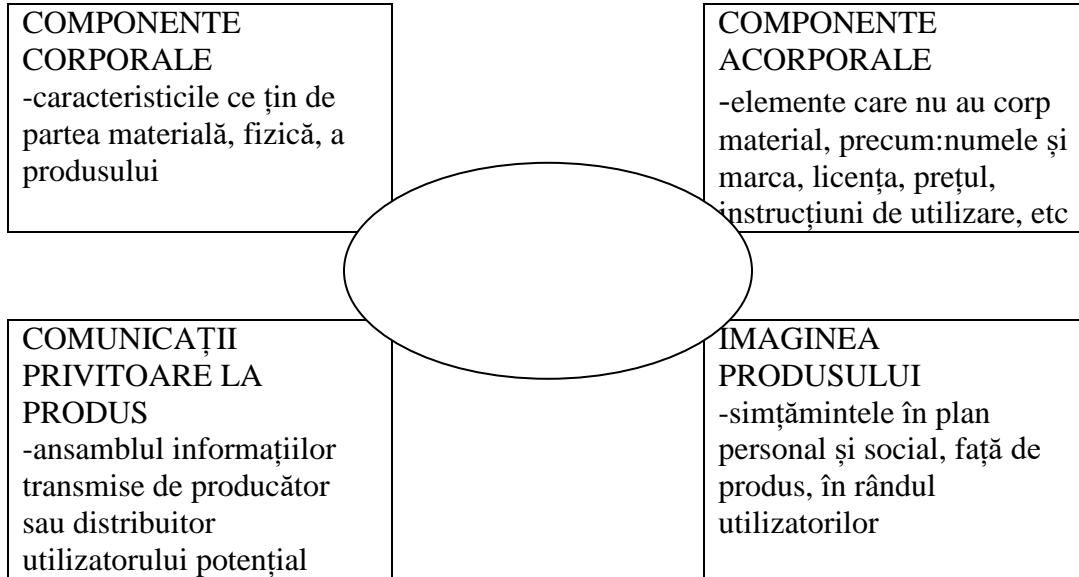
COMPONENTE CORPORALE
-caracteristicile ce țin de partea materială, fizică, a produsului

COMPONENTE ACORPORALE
-elemente care nu au corp material, precum:numele și marca, licența, prețul, instrucțiuni de utilizare, etc

COMUNICAȚII PRIVITOARE LA PRODUS
-ansamblul informațiilor transmise de producător sau distribuitor utilizatorului potențial

IMAGINEA PRODUSULUI
-simțămintele în plan personal și social, față de produs, în rândul utilizatorilor